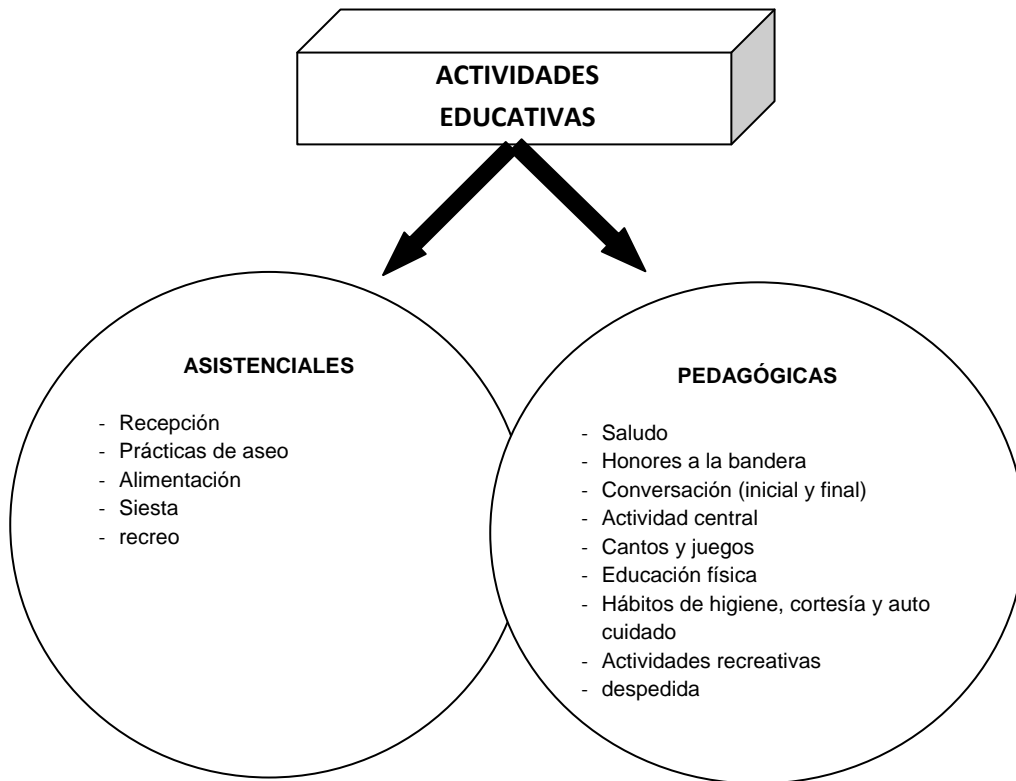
ACTIVIDADES
EDUCATIVAS

ASISTENCIALES

- Recepción
- Prácticas de aseo
- Alimentación
- Siesta
- recreo

PEDAGÓGICAS

- Saludo
- Honores a la bandera
- Conversación (inicial y final)
- Actividad central
- Cantos y juegos
- Educación física
- Hábitos de higiene, cortesía y auto cuidado
- Actividades recreativas
- despedida